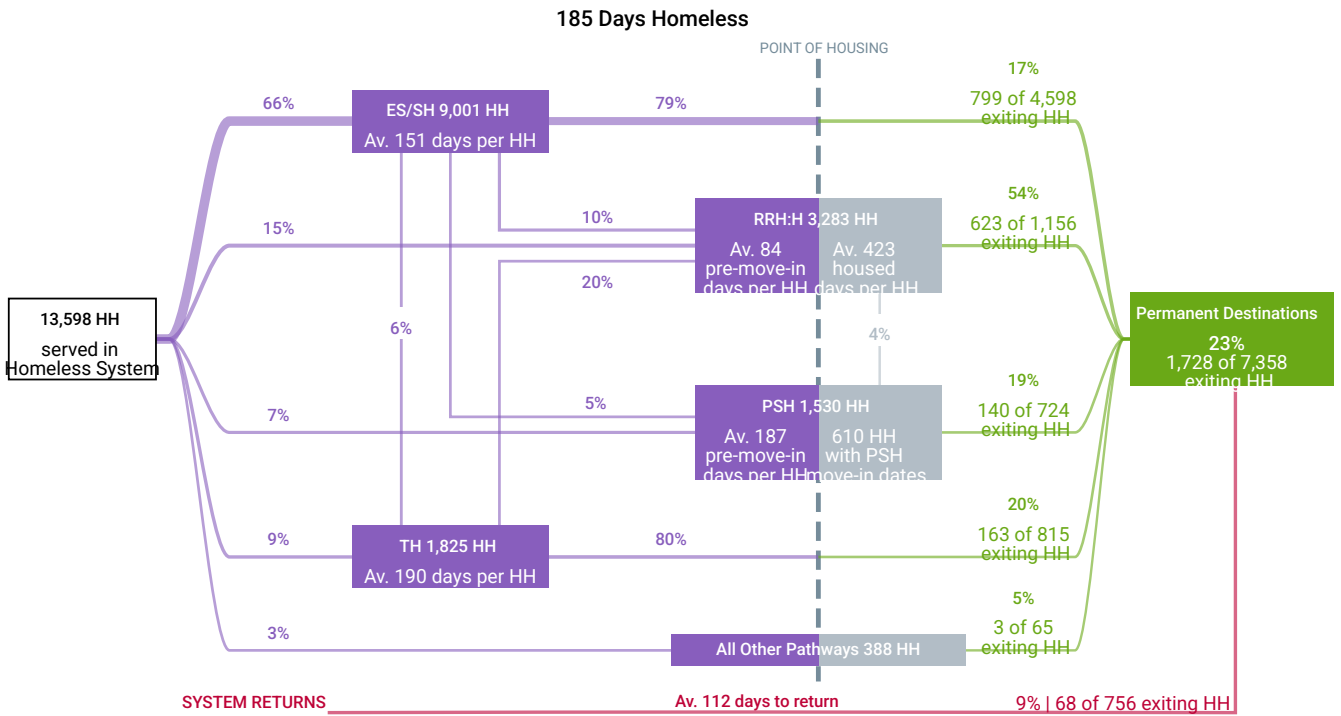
185 Days Homeless

POINT OF HOUSING

13,598 HH
served in
Homeless System

66%

ES/SH 9,001 HH
Av. 151 days per HH

79%

17%
799 of 4,598
exiting HH

15%

10%

RRH:H 3,283 HH
Av. 84
pre-move-in
days per HH
Av. 423
housed
days per HH

54%
623 of 1,156
exiting HH

20%

6%

4%

Permanent Destinations
23%
1,728 of 7,358
exiting HH

7%

5%

PSH 1,530 HH
Av. 187
pre-move-in
days per HH
610 HH
with PSH
move-in dates

19%
140 of 724
exiting HH

9%

TH 1,825 HH
Av. 190 days per HH

80%

20%
163 of 815
exiting HH

3%

All Other Pathways 388 HH

5%
3 of 65
exiting HH

SYSTEM RETURNS

Av. 112 days to return

9% | 68 of 756 exiting HH